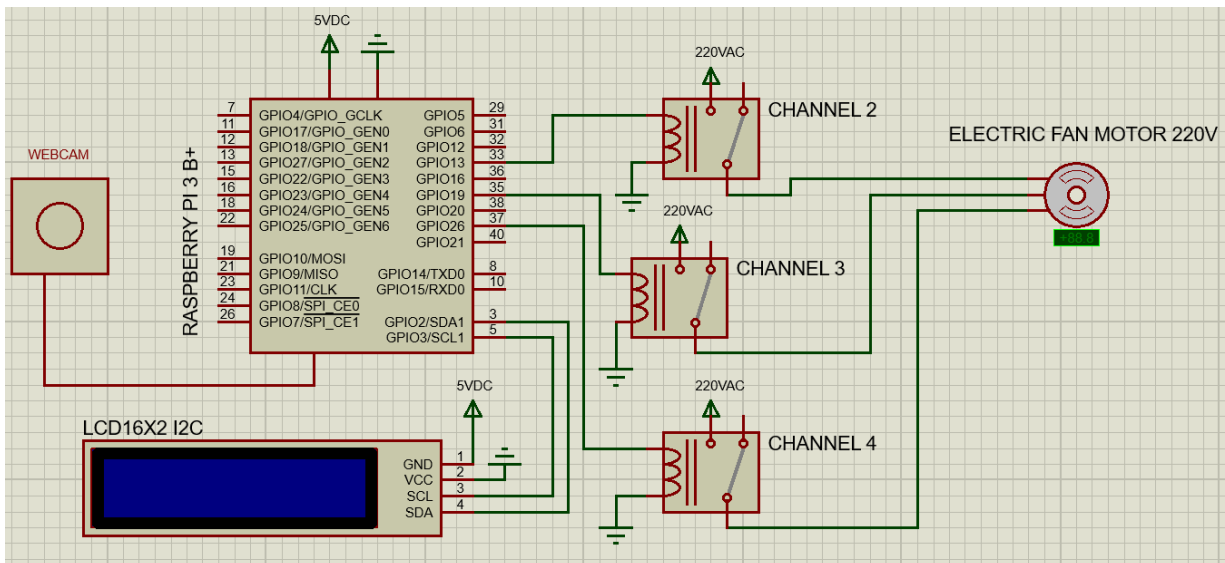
5VDC

WEBCAM

RASPBERRY PI 3 B+

7 GPIO4/GPIO_GCLK
11 GPIO17/GPIO_GEN0
12 GPIO18/GPIO_GEN1
13 GPIO27/GPIO_GEN2
15 GPIO22/GPIO_GEN3
16 GPIO23/GPIO_GEN4
18 GPIO24/GPIO_GEN5
22 GPIO25/GPIO_GEN6
19 GPIO10/MOSI
21 GPIO9/MISO
23 GPIO11/CLK
24 GPIO8/$\overline{SPI\_CE0}$
26 GPIO7/$\overline{SPI\_CE1}$

GPIO5 29
GPIO6 31
GPIO12 32
GPIO13 33
GPIO16 36
GPIO19 35
GPIO20 38
GPIO26 37
GPIO21 40
GPIO14/TXD0 8
GPIO15/RXD0 10
GPIO2/SDA1 3
GPIO3/SCL1 5

220VAC
CHANNEL 2

220VAC
CHANNEL 3

220VAC
CHANNEL 4

ELECTRIC FAN MOTOR 220V

5VDC

LCD16X2 I2C
GND 1
VCC 2
SCL 3
SDA 4